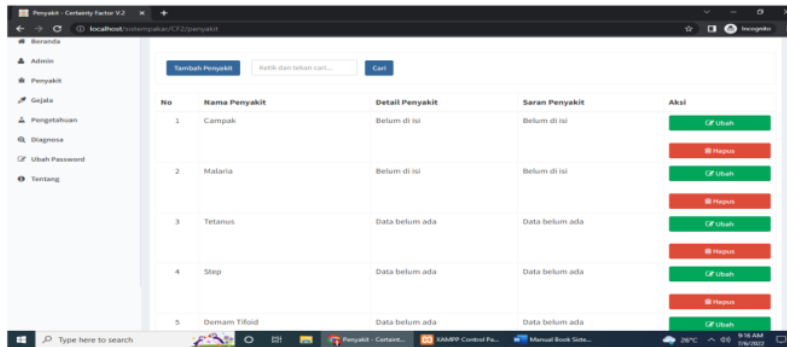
Penyakit - Certainty Factor V.2 × +

localhost/sistempakar/CF2/penyakit

Incognito

Beranda

Admin

Penyakit

Gejala

Pengetahuan

Diagnosa

Ubah Password

Tentang

Tambah Penyakit

Ketik dan tekan cari...

Cari

| No | Nama Penyakit | Detail Penyakit | Saran Penyakit | Aksi |
|---|---|---|---|---|
| 1 | Campak | Belum di isi | Belum di isi | Ubah Hapus |
| 2 | Malaria | Belum di isi | Belum di isi | Ubah Hapus |
| 3 | Tetanus | Data belum ada | Data belum ada | Ubah Hapus |
| 4 | Step | Data belum ada | Data belum ada | Ubah Hapus |
| 5 | Demam Tifoid | Data belum ada | Data belum ada | Ubah |

Type here to search

Penyakit - Certaint...

XAMPP Control Pa...

Manual Book Siste...

26°C

9:16 AM 7/6/2022